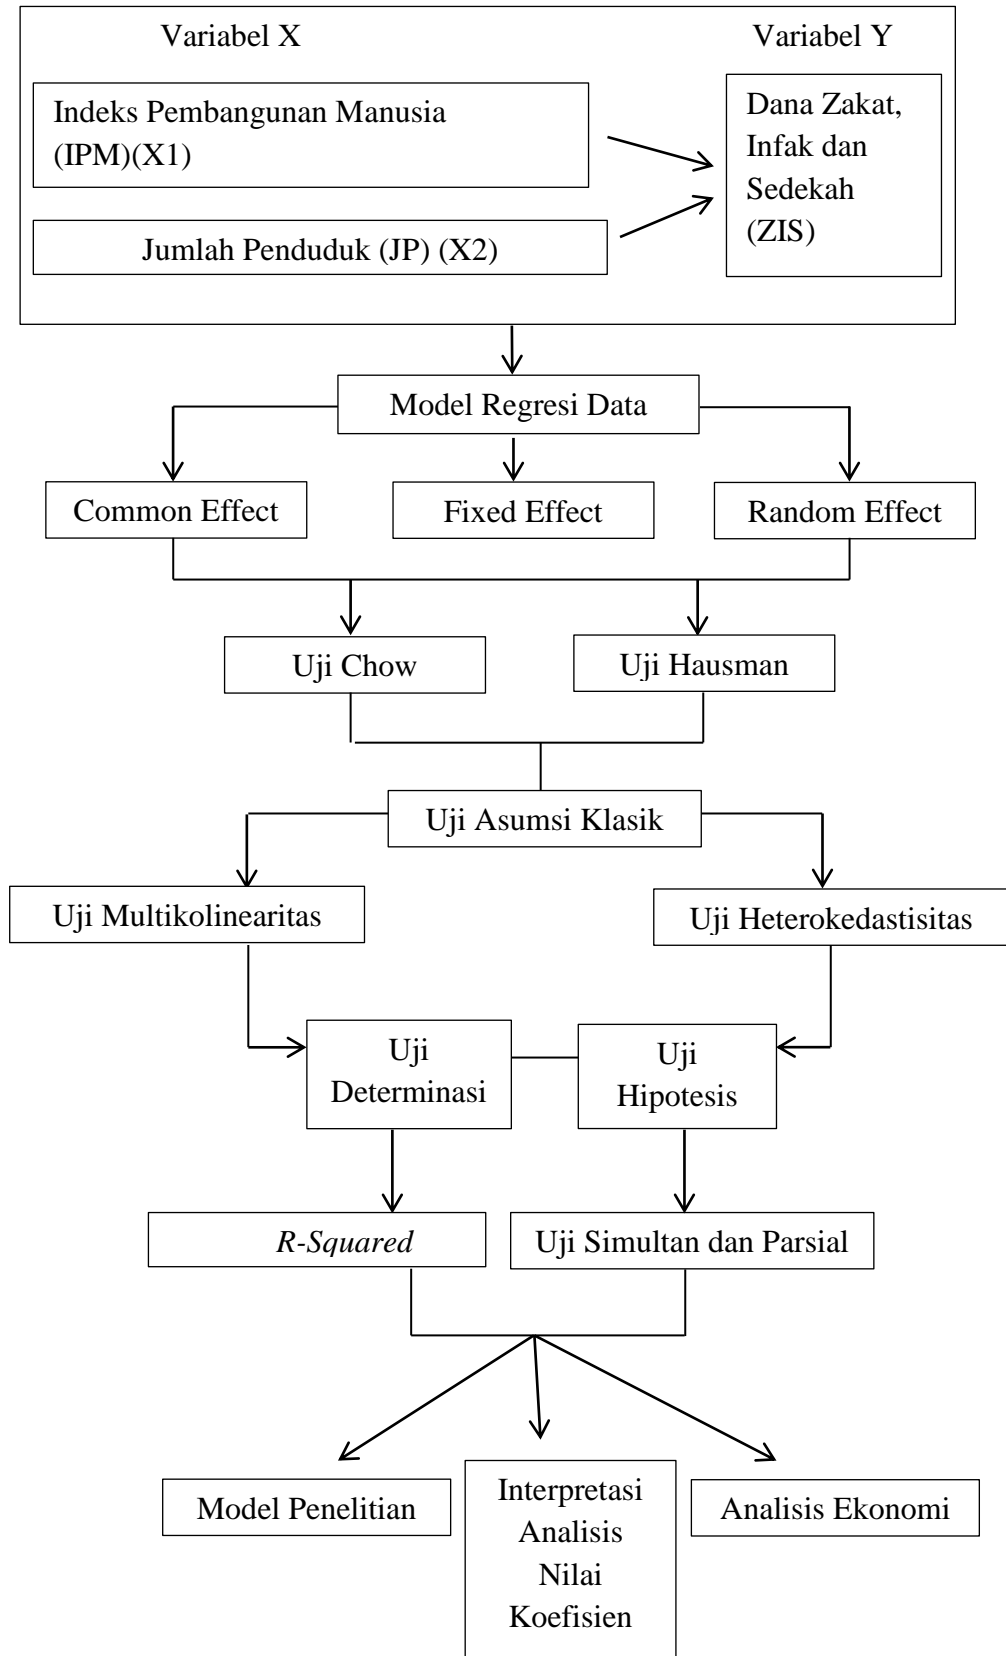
Variabel X

Variabel Y

Indeks Pembangunan Manusia (IPM)(X1)

Jumlah Penduduk (JP) (X2)

Dana Zakat, Infak dan Sedekah (ZIS)

Model Regresi Data

Common Effect

Fixed Effect

Random Effect

Uji Chow

Uji Hausman

Uji Asumsi Klasik

Uji Multikolinearitas

Uji Heterokedastisitas

Uji Determinasi

Uji Hipotesis

*R-Squared*

Uji Simultan dan Parsial

Model Penelitian

Interpretasi Analisis Nilai Koefisien

Analisis Ekonomi